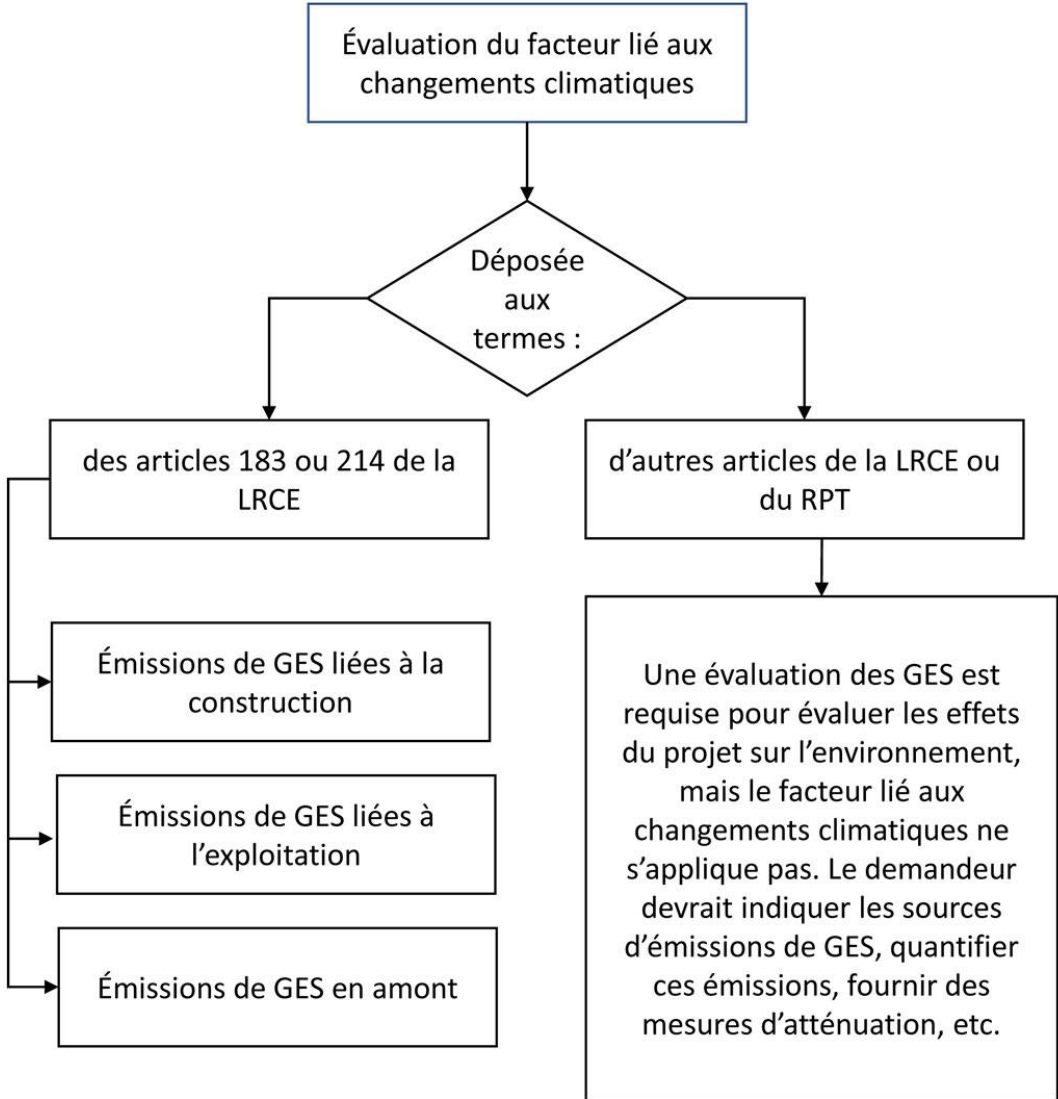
Évaluation du facteur lié aux changements climatiques

Déposée aux termes :

des articles 183 ou 214 de la LRCE

Émissions de GES liées à la construction

Émissions de GES liées à l'exploitation

Émissions de GES en amont

d'autres articles de la LRCE ou du RPT

Une évaluation des GES est requise pour évaluer les effets du projet sur l'environnement, mais le facteur lié aux changements climatiques ne s'applique pas. Le demandeur devrait indiquer les sources d'émissions de GES, quantifier ces émissions, fournir des mesures d'atténuation, etc.